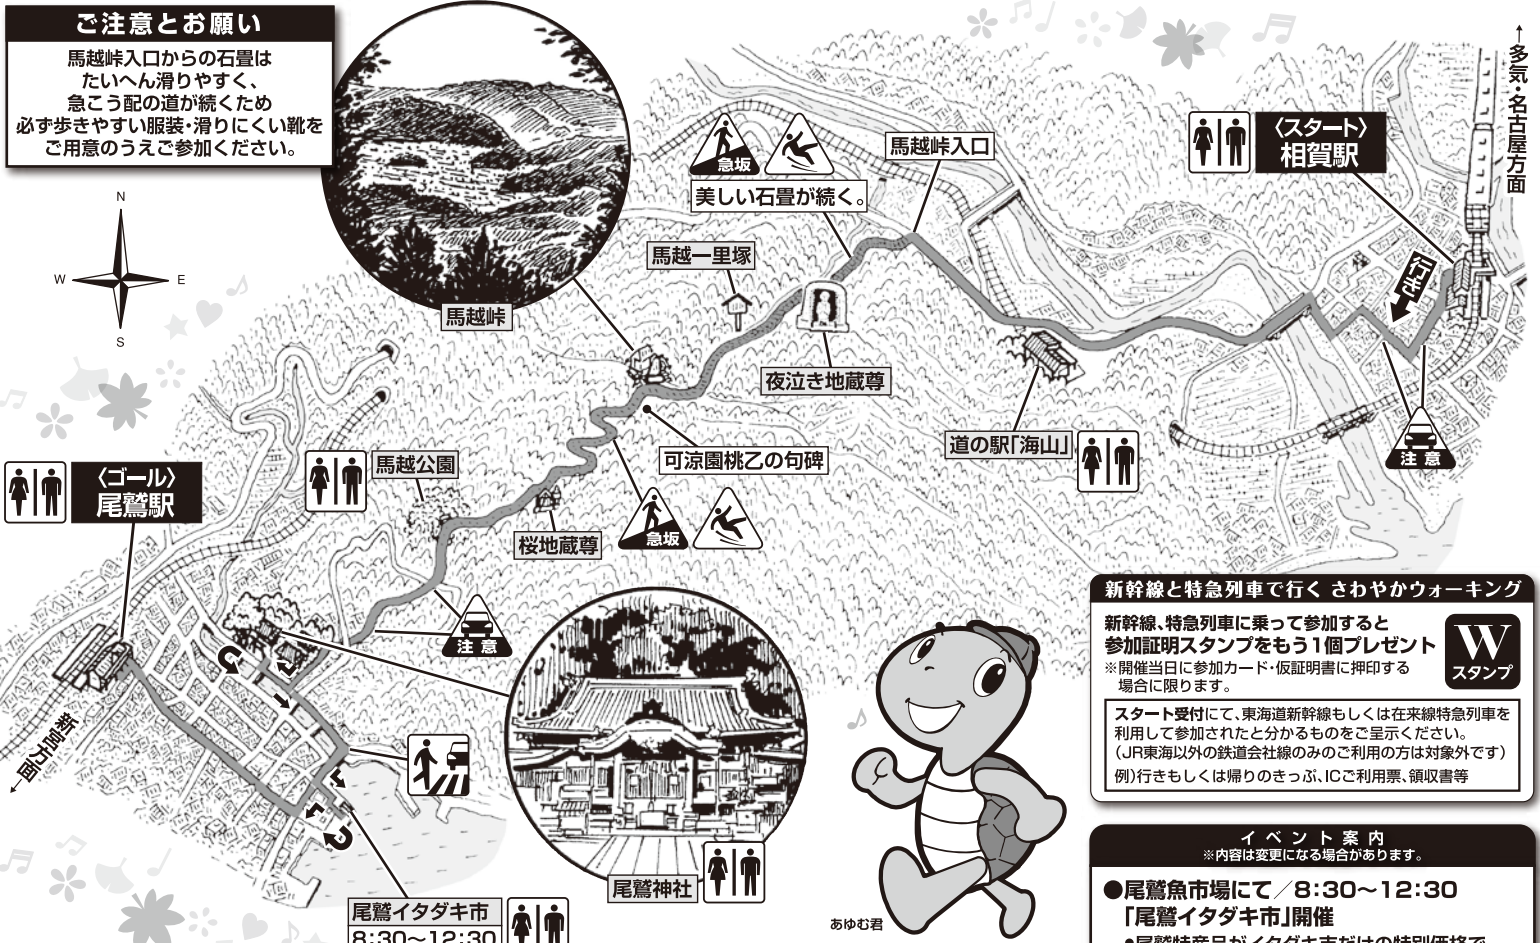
ご注意とお願い

馬越峠入口からの石畳はたいへん滑りやすく、急こう配の道が続くため必ず歩きやすい服装・滑りにくい靴をご用意のうえご参加ください。

N
W
E
S

馬越峠

急坂

美しい石畳が続く。

馬越峠入口

〈スタート〉
相賀駅

←多気・名古屋方面

行き

馬越一里塚

夜泣き地蔵尊

可涼園桃乙の句碑

道の駅「海山」

注意

馬越公園

〈ゴール〉
尾鷲駅

桜地蔵尊

急坂

注意

新宮方面→

尾鷲神社

尾鷲イタダキ市
8:30~12:30

あゆむ君

新幹線と特急列車で行く さわやかウォーキング

新幹線、特急列車に乗って参加すると参加証明スタンプをもう1個プレゼント
※開催当日に参加カード・仮証明書に押印する場合に限ります。

W
スタンプ

スタート受付にて、東海道新幹線もしくは在来線特急列車を利用して参加されたと分かるものをご呈示ください。
(JR東海以外の鉄道会社線のみのご利用の方は対象外です)
例)行きもしくは帰りのきっぷ、ICご利用票、領収書等

イベント案内
※内容は変更になる場合があります。

●尾鷲魚市場にて/8:30~12:30
「尾鷲イタダキ市」開催
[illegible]